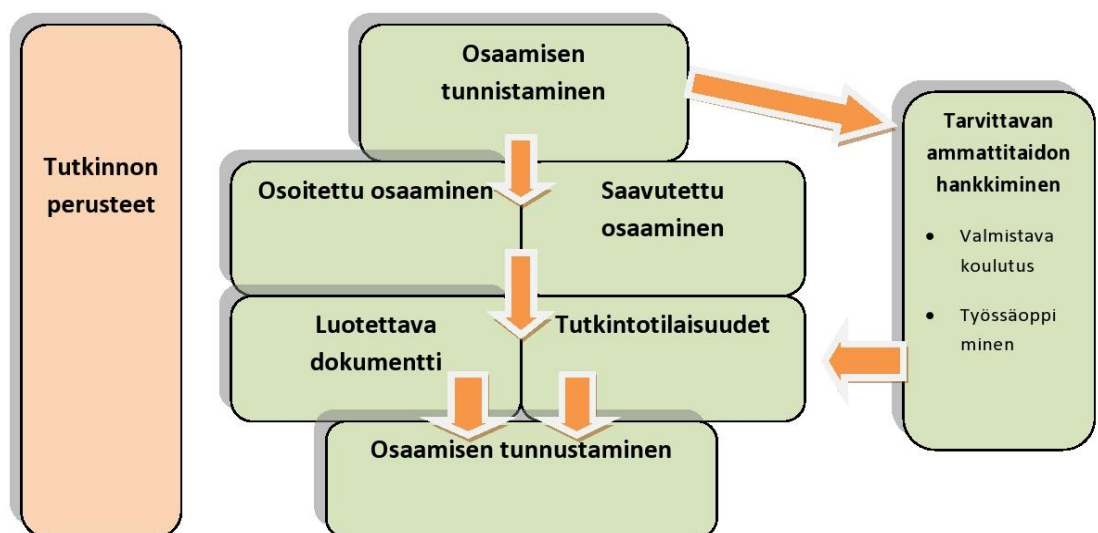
Tutkinnon perusteet

Osaamisen tunnistaminen

Tarvittavan ammattitaidon hankkiminen

- Valmistava koulutus
- Työssäoppi minen

Osoitettu osaaminen

Saavutettu osaaminen

Luotettava dokumentti

Tutkintotilaisuudet

Osaamisen tunnustaminen